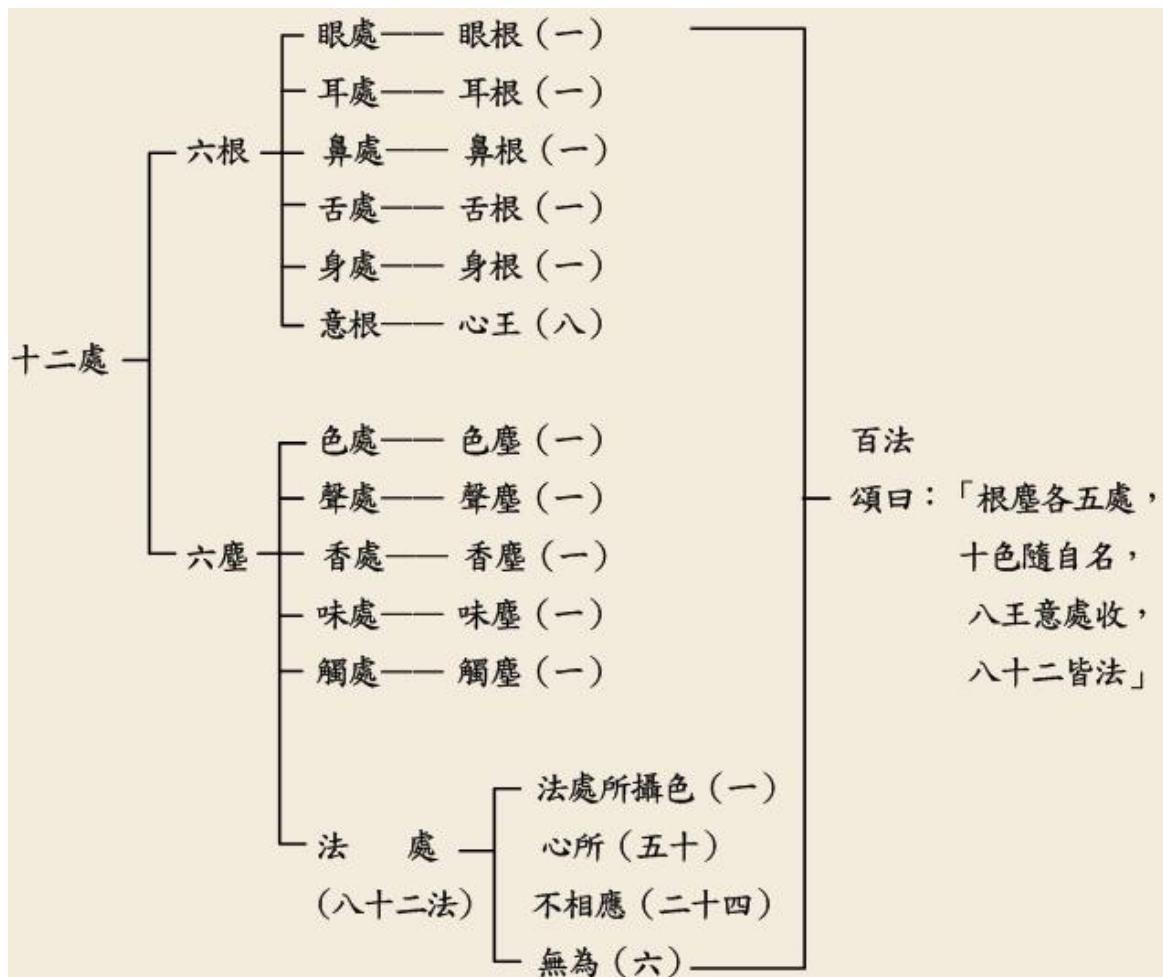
十二處

六根

眼處—— 眼根（一）
耳處—— 耳根（一）
鼻處—— 鼻根（一）
舌處—— 舌根（一）
身處—— 身根（一）
意根—— 心王（八）

六塵

色處—— 色塵（一）
聲處—— 聲塵（一）
香處—— 香塵（一）
味處—— 味塵（一）
觸處—— 觸塵（一）

法　處
（八十二法）

法處所攝色（一）
心所（五十）
不相應（二十四）
無為（六）

百法
頌曰：「根塵各五處，
十色隨自名，
八王意處收，
八十二皆法」